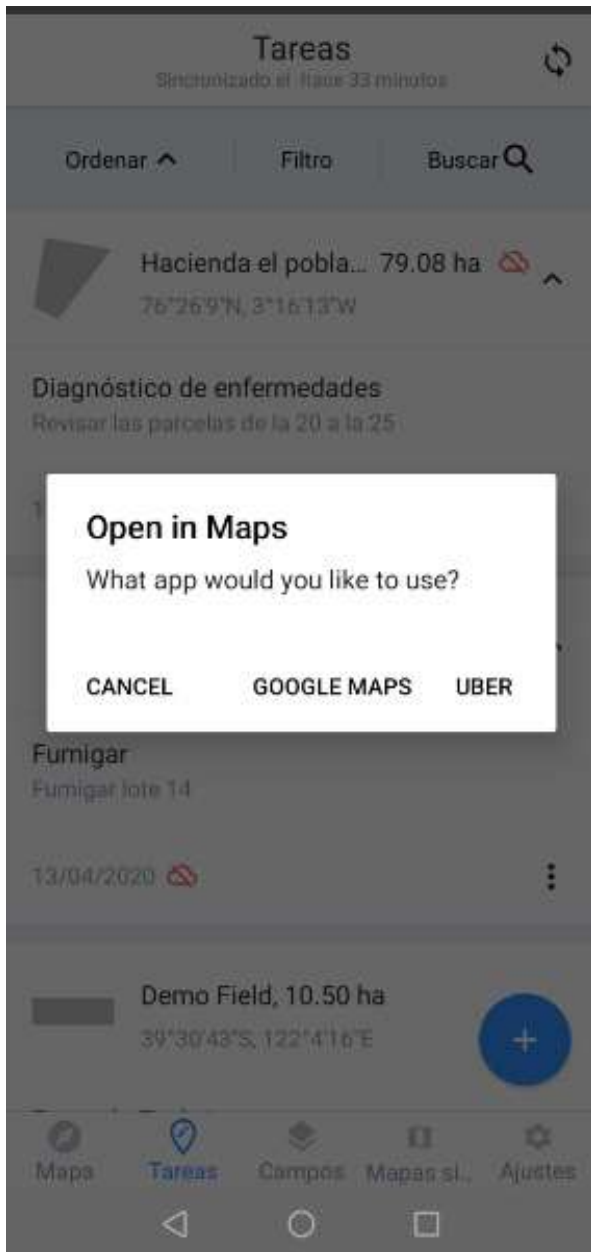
Tareas
Sincronizado el Hace 33 minutos

Ordenar
Filtro
Buscar

Hacienda el pobla... 79.08 ha
76°26'9"N, 3°16'13"W

Diagnóstico de enfermedades
Revisar las parcelas de la 20 a la 25

Open in Maps
What app would you like to use?

CANCEL
GOOGLE MAPS
UBER

Fumigar
Fumigar lote 14

13/04/2020

Demo Field, 10.50 ha
39°30'43"S, 122°4'16"E

+

Mapa
Tareas
Campos
Mapas si...
Ajustes